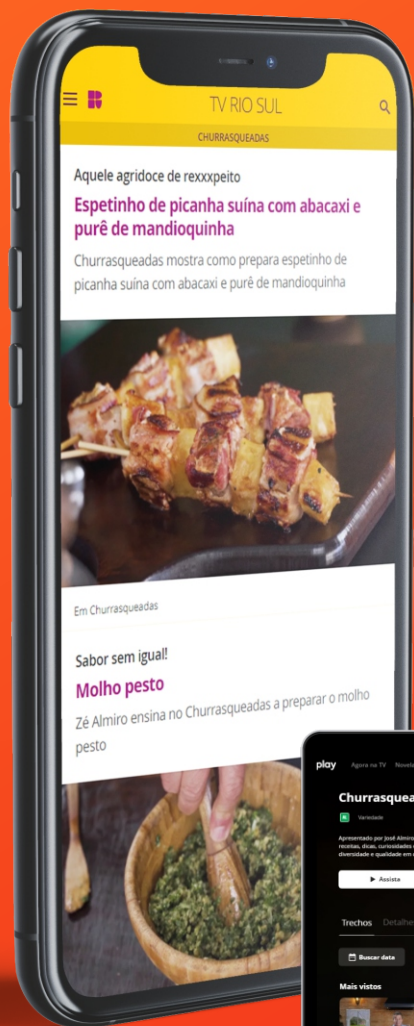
TV RIO SUL

CHURRASQUEADAS

Aquele agridoce de rexxxpeito

Espetinho de picanha suína com abacaxi e purê de mandioquinha

Churrasqueadas mostra como prepara espetinho de picanha suína com abacaxi e purê de mandioquinha

Em Churrasqueadas

Sabor sem igual!

Molho pesto

Zé Almiro ensina no Churrasqueadas a preparar o molho pesto

play Agora na TV Novela

Churrasquea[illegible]

Variedade

Apresentado por José Almiro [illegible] receitas, dicas, curiosidades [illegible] diversidade e qualidade em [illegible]

▶ Assista

Trechos Detalhe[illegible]

Buscar data

Mais vistos